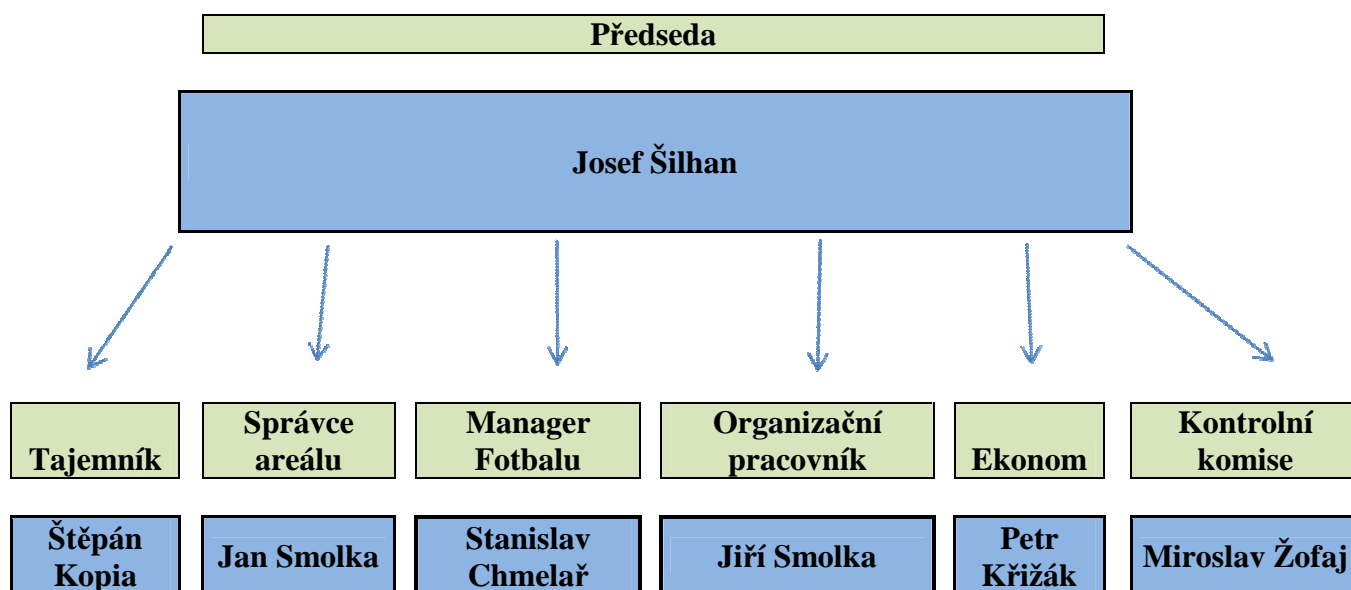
Předseda

Josef Šilhan

Tajemník

Správce areálu

Manager Fotbalu

Organizační pracovník

Ekonom

Kontrolní komise

Štěpán Kopia

Jan Smolka

Stanislav Chmelař

Jiří Smolka

Petr Křižák

Miroslav Žofaj